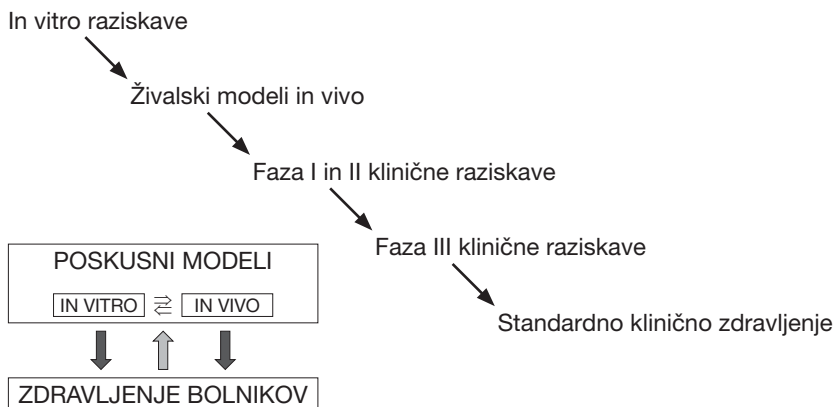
In vitro raziskave

Živalski modeli in vivo

Faza I in II klinične raziskave

Faza III klinične raziskave

Standardno klinično zdravljenje

POSKUSNI MODELI

IN VITRO $\rightleftarrows$ IN VIVO

ZDRAVLJENJE BOLNIKOV